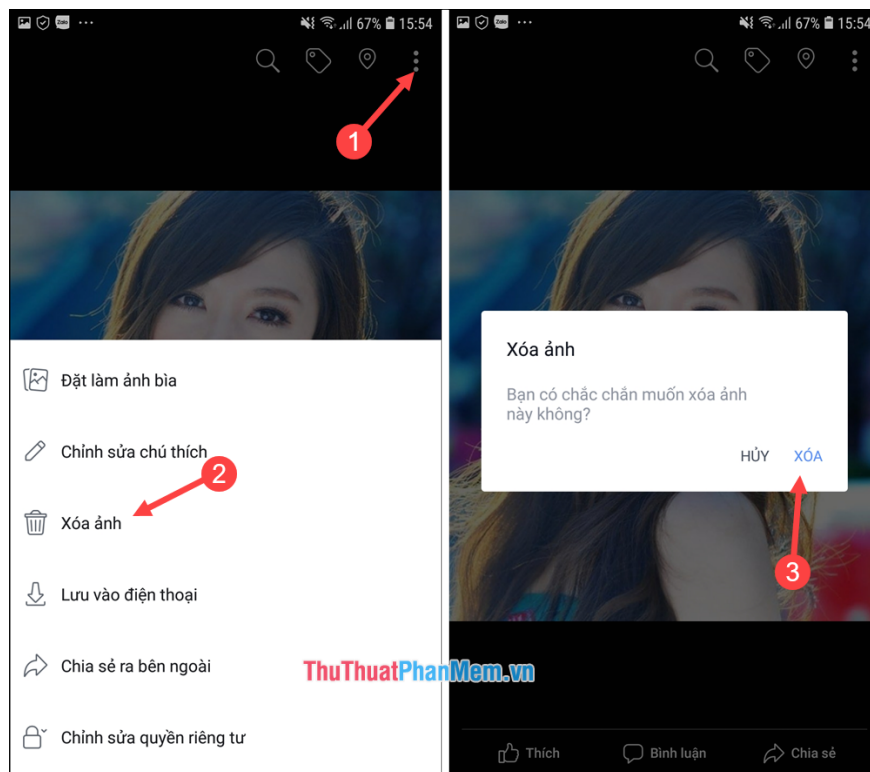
Zalo ··· 67% 15:54

1

Đặt làm ảnh bìa

Chỉnh sửa chú thích

2

Xóa ảnh

Lưu vào điện thoại

Chia sẻ ra bên ngoài

Chỉnh sửa quyền riêng tư

Zalo ··· 67% 15:54

Xóa ảnh

Bạn có chắc chắn muốn xóa ảnh này không?

HỦY XÓA

3

ThuThuatPhanMem.vn

Thích Bình luận Chia sẻ